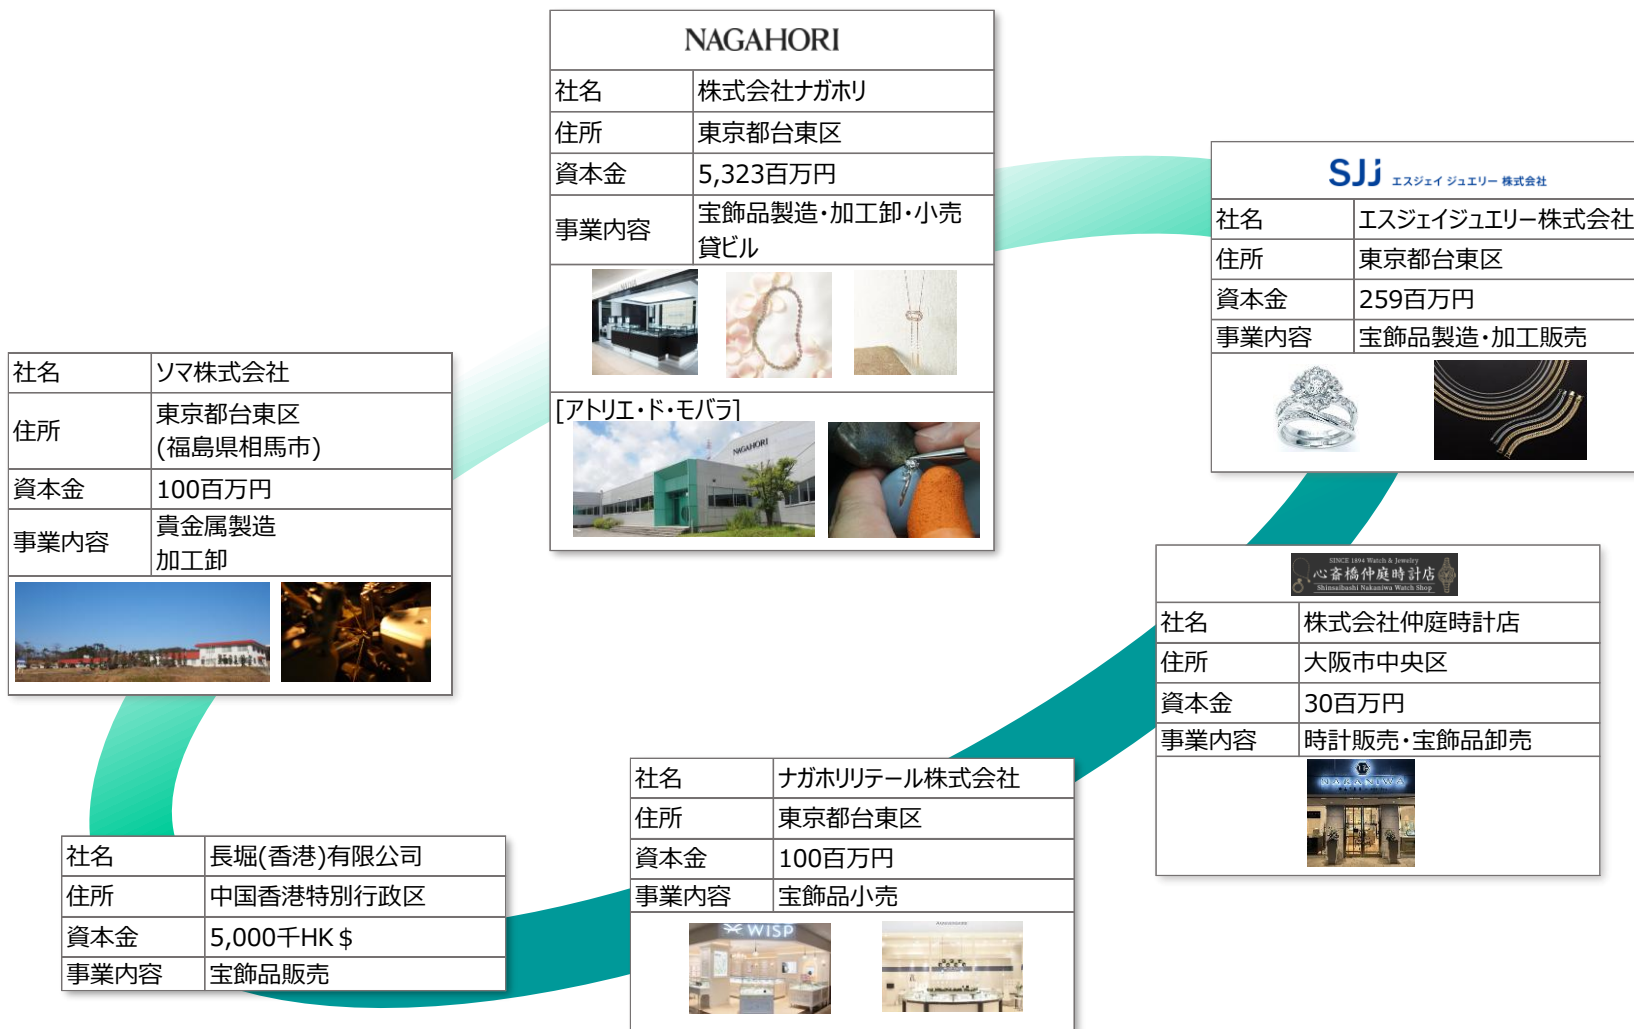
NAGAHORI

| 社名 | 株式会社ナガホリ |
|---|---|
| 住所 | 東京都台東区 |
| 資本金 | 5,323百万円 |
| 事業内容 | 宝飾品製造・加工卸・小売 貸ビル |

[アトリエ・ド・モバラ]

NAGAHORI

SJJ エスジェイ ジュエリー 株式会社

| 社名 | エスジェイジュエリー株式会社 |
|---|---|
| 住所 | 東京都台東区 |
| 資本金 | 259百万円 |
| 事業内容 | 宝飾品製造・加工販売 |

| 社名 | ソマ株式会社 |
|---|---|
| 住所 | 東京都台東区 (福島県相馬市) |
| 資本金 | 100百万円 |
| 事業内容 | 貴金属製造 加工卸 |

SINCE 1894 Watch & Jewelry 心斎橋仲庭時計店 Shinsaibashi Nakaniwa Watch Shop

| 社名 | 株式会社仲庭時計店 |
|---|---|
| 住所 | 大阪市中央区 |
| 資本金 | 30百万円 |
| 事業内容 | 時計販売・宝飾品卸売 |

NAKANIWA

| 社名 | ナガホリリテール株式会社 |
|---|---|
| 住所 | 東京都台東区 |
| 資本金 | 100百万円 |
| 事業内容 | 宝飾品小売 |

WISP

| 社名 | 長堀(香港)有限公司 |
|---|---|
| 住所 | 中国香港特別行政区 |
| 資本金 | 5,000千HK＄ |
| 事業内容 | 宝飾品販売 |